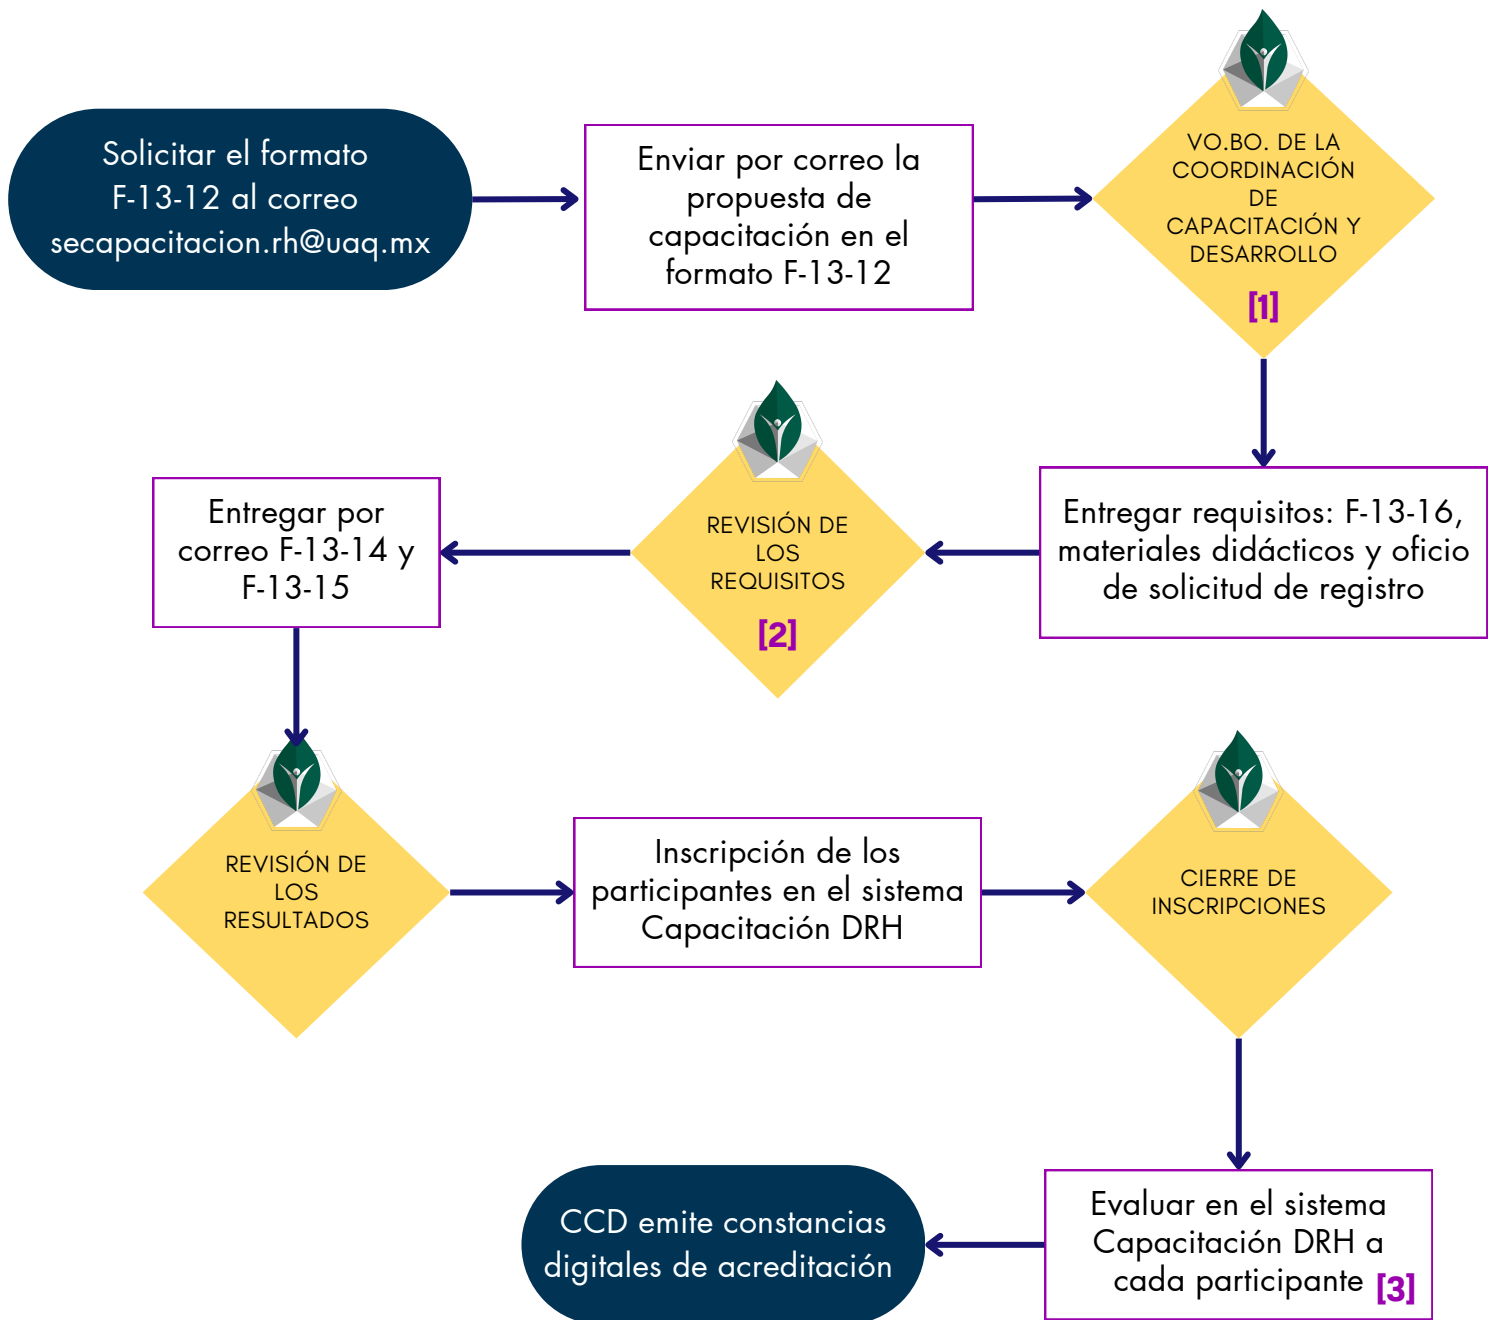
Solicitar el formato F-13-12 al correo secapacitacion.rh@uaq.mx

Enviar por correo la propuesta de capacitación en el formato F-13-12

VO.BO. DE LA COORDINACIÓN DE CAPACITACIÓN Y DESARROLLO
[1]

Entregar requisitos: F-13-16, materiales didácticos y oficio de solicitud de registro

REVISIÓN DE LOS REQUISITOS
[2]

Entregar por correo F-13-14 y F-13-15

REVISIÓN DE LOS RESULTADOS

Inscripción de los participantes en el sistema Capacitación DRH

CIERRE DE INSCRIPCIONES

Evaluar en el sistema Capacitación DRH a cada participante [3]

CCD emite constancias digitales de acreditación